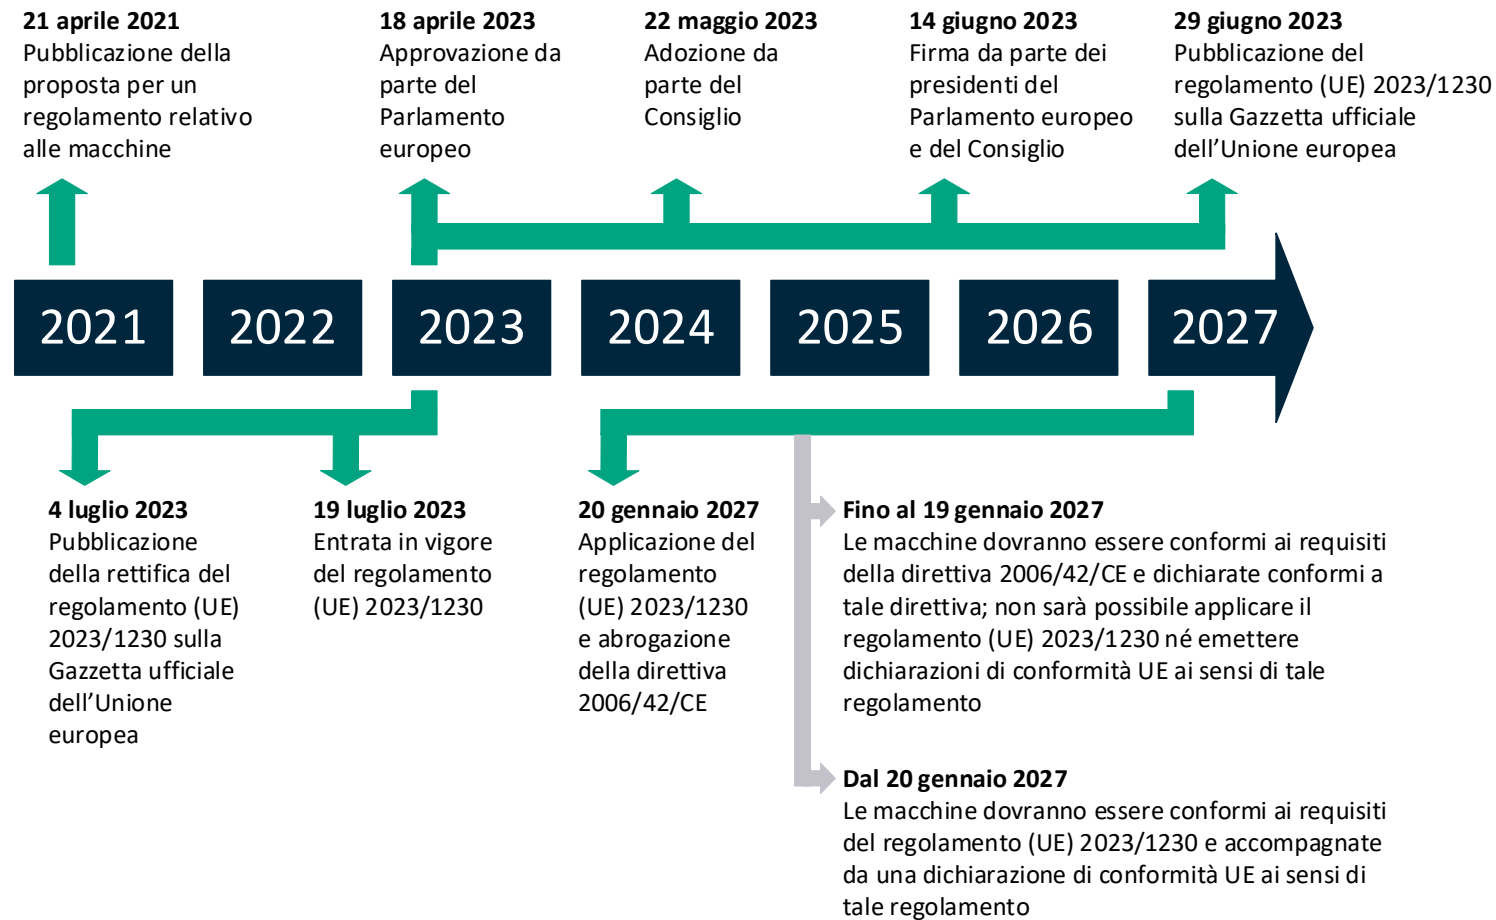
**21 aprile 2021**
Pubblicazione della proposta per un regolamento relativo alle macchine

**18 aprile 2023**
Approvazione da parte del Parlamento europeo

**22 maggio 2023**
Adozione da parte del Consiglio

**14 giugno 2023**
Firma da parte dei presidenti del Parlamento europeo e del Consiglio

**29 giugno 2023**
Pubblicazione del regolamento (UE) 2023/1230 sulla Gazzetta ufficiale dell'Unione europea

2021

2022

2023

2024

2025

2026

2027

**4 luglio 2023**
Pubblicazione della rettifica del regolamento (UE) 2023/1230 sulla Gazzetta ufficiale dell'Unione europea

**19 luglio 2023**
Entrata in vigore del regolamento (UE) 2023/1230

**20 gennaio 2027**
Applicazione del regolamento (UE) 2023/1230 e abrogazione della direttiva 2006/42/CE

**Fino al 19 gennaio 2027**
Le macchine dovranno essere conformi ai requisiti della direttiva 2006/42/CE e dichiarate conformi a tale direttiva; non sarà possibile applicare il regolamento (UE) 2023/1230 né emettere dichiarazioni di conformità UE ai sensi di tale regolamento

**Dal 20 gennaio 2027**
Le macchine dovranno essere conformi ai requisiti del regolamento (UE) 2023/1230 e accompagnate da una dichiarazione di conformità UE ai sensi di tale regolamento